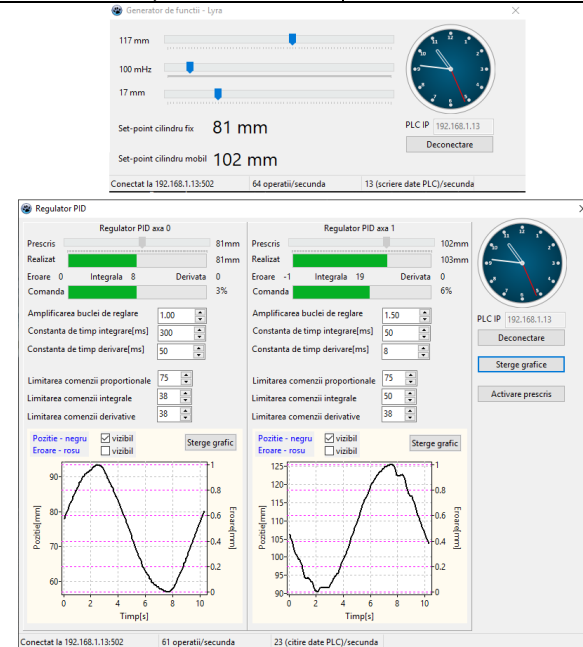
Generator de functii - Lyra

117 mm

100 mHz

17 mm

Set-point cilindru fix 81 mm

Set-point cilindru mobil 102 mm

PLC IP 192.168.1.13

Deconectare

Conectat la 192.168.1.13:502 | 64 operatii/secunda | 13 (scriere date PLC)/secunda

Regulator PID

Regulator PID axa 0

Prescris 81mm

Realizat 81mm

Eroare 0 Integrala 8 Derivata 0

Comanda 3%

Amplificarea buclei de reglare 1.00

Constanta de timp integrare[ms] 300

Constanta de timp derivare[ms] 50

Limitarea comenzii proportionale 75

Limitarea comenzii integrale 38

Limitarea comenzii derivative 38

Pozitie - negru ☑ vizibil

Eroare - rosu ☐ vizibil

Sterge grafic

Pozitie[mm]

Eroare[mm]

Timp[s]

90 80 70 60

1 0.8 0.6 0.4 0.2 0

0 2 4 6 8 10

Regulator PID axa 1

Prescris 102mm

Realizat 103mm

Eroare -1 Integrala 19 Derivata 0

Comanda 6%

Amplificarea buclei de reglare 1.50

Constanta de timp integrare[ms] 50

Constanta de timp derivare[ms] 8

Limitarea comenzii proportionale 75

Limitarea comenzii integrale 50

Limitarea comenzii derivative 38

Pozitie - negru ☑ vizibil

Eroare - rosu ☐ vizibil

Sterge grafic

Pozitie[mm]

Eroare[mm]

Timp[s]

125 120 115 110 105 100 95 90

1 0.8 0.6 0.4 0.2 0

0 2 4 6 8 10

PLC IP 192.168.1.13

Deconectare

Sterge grafice

Activare prescris

Conectat la 192.168.1.13:502 | 61 operatii/secunda | 23 (citire date PLC)/secunda